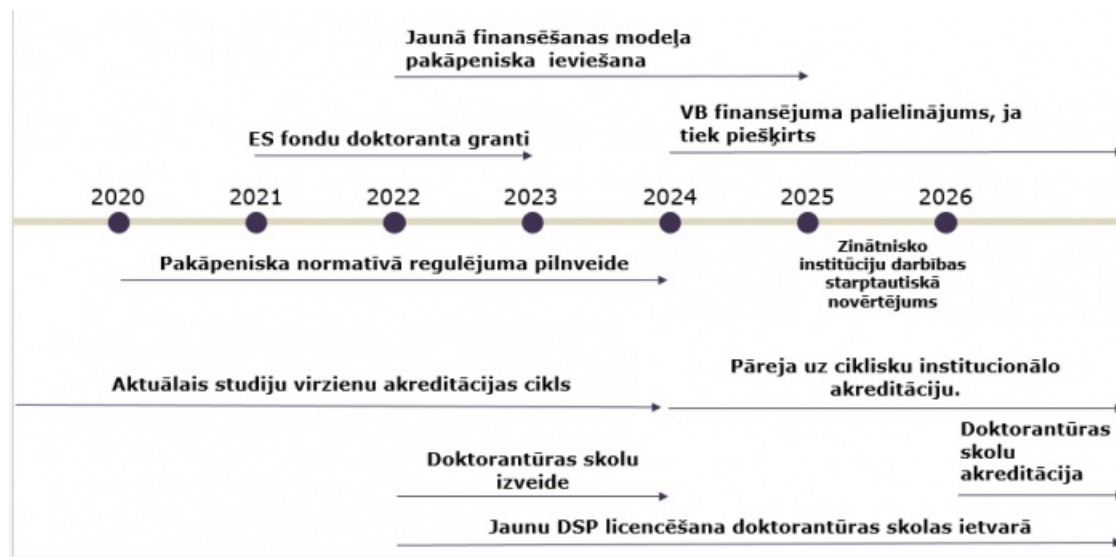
Jaunā finansēšanas modeļa pakāpeniska ieviešana

VB finansējuma palielinājums, ja tiek piešķirts

ES fondu doktoranta granti

2020 2021 2022 2023 2024 2025 2026

Pakāpeniska normatīvā regulējuma pilnveide

Zinātnisko institūciju darbības starptautiskā novērtējums

Aktuālais studiju virzienu akreditācijas cikls

Pāreja uz ciklisku institucionālo akreditāciju.

Doktorantūras skolu izveide

Doktorantūras skolu akreditācija

Jaunu DSP licencēšana doktorantūras skolas ietvarā